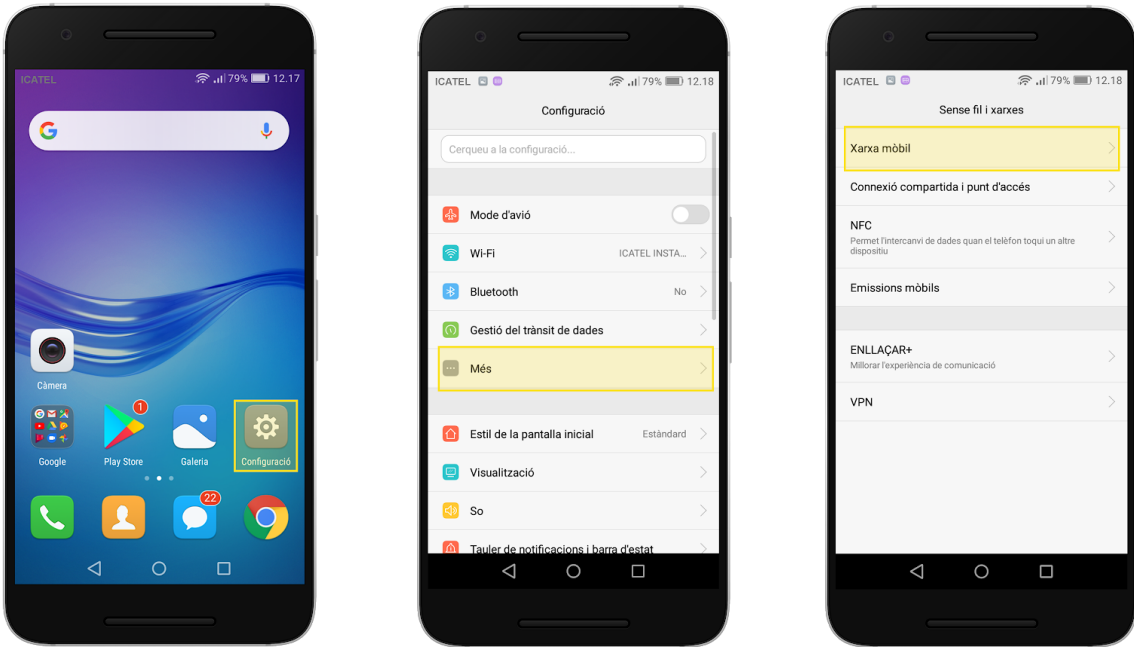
ICATEL 79% 12.17

Càmera

1

Google Play Store Galeria Configuració

22

ICATEL 79% 12.18

Configuració

Cerqueu a la configuració...

Mode d'avió

Wi-Fi ICATEL INSTA...

Bluetooth No

Gestió del trànsit de dades

Més

Estil de la pantalla inicial Estàndard

Visualització

So

Tauler de notificacions i barra d'estat

ICATEL 79% 12.18

Sense fil i xarxes

Xarxa mòbil

Connexió compartida i punt d'accés

NFC
Permet l'intercanvi de dades quan el telèfon toqui un altre dispositiu

Emissions mòbils

ENLLAÇAR+
Millorar l'experiència de comunicació

VPN